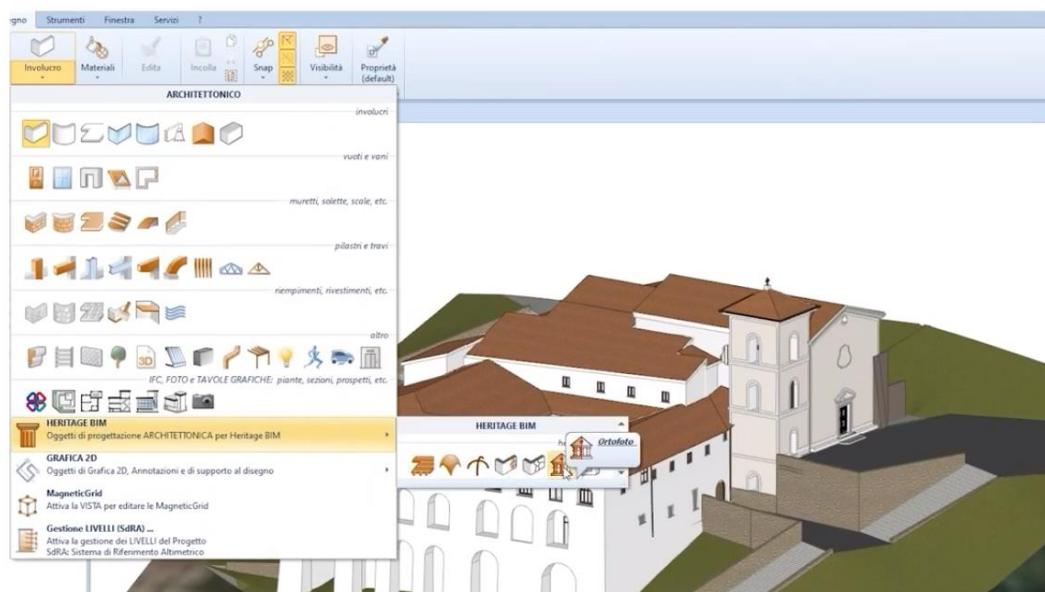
egno Strumenti Finestra Servizi ?

Involucro Materiali Edita Incolla Snap Visibilità Proprietà (default)

ARCHITETTONICO

involucri

vuoti e vani

muretti, solette, scale, etc.

pilastri e travi

riempimenti, rivestimenti, etc.

altro

IFC, FOTO e TAVOLE GRAFICHE: piante, sezioni, prospetti, etc.

HERITAGE BIM
Oggetti di progettazione ARCHITETTONICA per Heritage BIM

GRAFICA 2D
Oggetti di Grafica 2D, Annotazioni e di supporto al disegno

MagneticGrid
Attiva la VISTA per editare le MagneticGrid

Gestione LIVELLI (SdRA) ...
Attiva la gestione dei LIVELLI del Progetto
SdRA: Sistema di Riferimento Altimetrico

HERITAGE BIM

Ortofoto